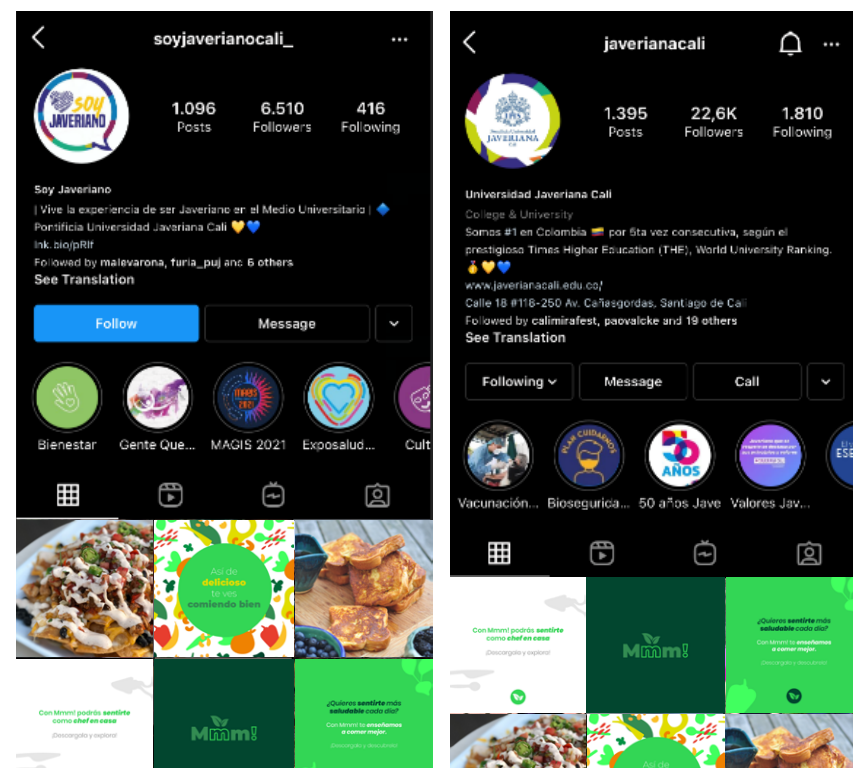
soyjaverianocali_

Soy JAVERIANO

1.096 Posts
6.510 Followers
416 Following

Soy Javeriano
| Vive la experiencia de ser Javeriano en el Medio Universitario | 🔷 Pontificia Universidad Javeriana Cali 💛💙
lnk.bio/pRlf
Followed by malevarona, furia_puj and 6 others
See Translation

Follow
Message

Bienestar
Gente Que...
MAGIS 2021
Exposalud...
Cult

Así de delicioso te ves comiendo bien

Con Mmm! podrás sentirte como chef en casa
¡Descárgala y explora!

Mmm!

¿Quieres sentirte más saludable cada día?
Con Mmm! te enseñamos a comer mejor.
¡Descárgala y descubre!

javerianacali

Pontificia Universidad JAVERIANA Cali

1.395 Posts
22,6K Followers
1.810 Following

Universidad Javeriana Cali
College & University
Somos #1 en Colombia 🇨🇴 por 5ta vez consecutiva, según el prestigioso Times Higher Education (THE), World University Ranking. 🥇💛💙
www.javerianacali.edu.co/
Calle 18 #118-250 Av. Cañasgordas, Santiago de Cali
Followed by calimirafest, paovalcke and 19 others
See Translation

Following
Message
Call

PLAN CUIDADOS
50 AÑOS
Vacunación...
Biosegurica...
50 años Jave
Valores Jav...

Con Mmm! podrás sentirte como chef en casa
¡Descárgala y explora!

Mmm!

¿Quieres sentirte más saludable cada día?
Con Mmm! te enseñamos a comer mejor.
¡Descárgala y descubre!

Así de